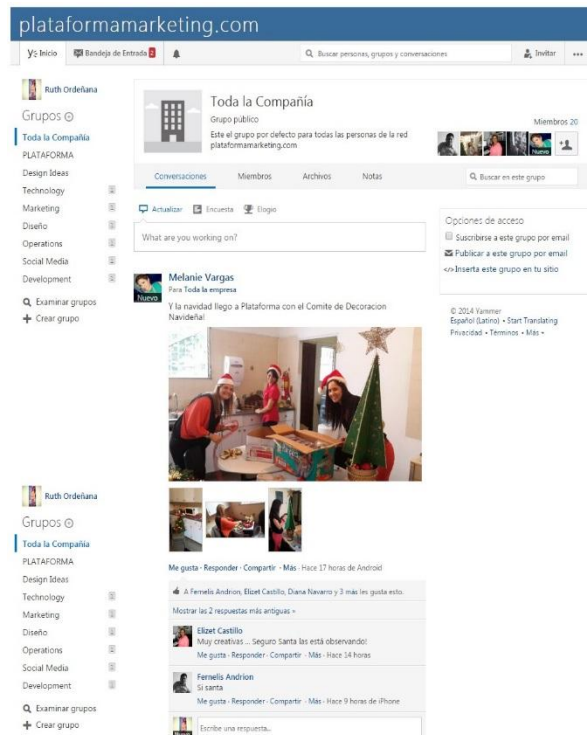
plataformamarketing.com

Inicio
Bandeja de Entrada 2
Buscar personas, grupos y conversaciones
Invitar
•••

Ruth Ordeñana

Grupos

Toda la Compañía
PLATAFORMA
Design Ideas
Technology
Marketing
Diseño
Operations
Social Media
Development
Examinar grupos
+ Crear grupo

Toda la Compañía
Grupo público
Este el grupo por defecto para todas las personas de la red plataformamarketing.com
Miembros 20
Nuevo

Conversaciones
Miembros
Archivos
Notas
Buscar en este grupo

Actualizar
Encuesta
Elogio

What are you working on?

Opciones de acceso
Suscribirse a este grupo por email
Publicar a este grupo por email
</> Inserta este grupo en tu sitio

© 2014 Yammer
Español (Latino) • Start Translating
Privacidad • Términos • Más •

Melanie Vargas
Nuevo
Para Toda la empresa
Y la navidad llego a Plataforma con el Comite de Decoracion Navideñ!

Me gusta • Responder • Compartir • Más • Hace 17 horas de Android

A Fernelis Andrion, Elizet Castillo, Diana Navarro y 3 más les gusta esto.

Mostrar las 2 respuestas más antiguas »

Elizet Castillo
Muy creativas ... Seguro Santa las está observando!
Me gusta • Responder • Compartir • Más • Hace 14 horas

Fernelis Andrion
Si santa
Me gusta • Responder • Compartir • Más • Hace 9 horas de iPhone

Escribe una respuesta...

Ruth Ordeñana

Grupos

Toda la Compañía
PLATAFORMA
Design Ideas
Technology
Marketing
Diseño
Operations
Social Media
Development
Examinar grupos
+ Crear grupo